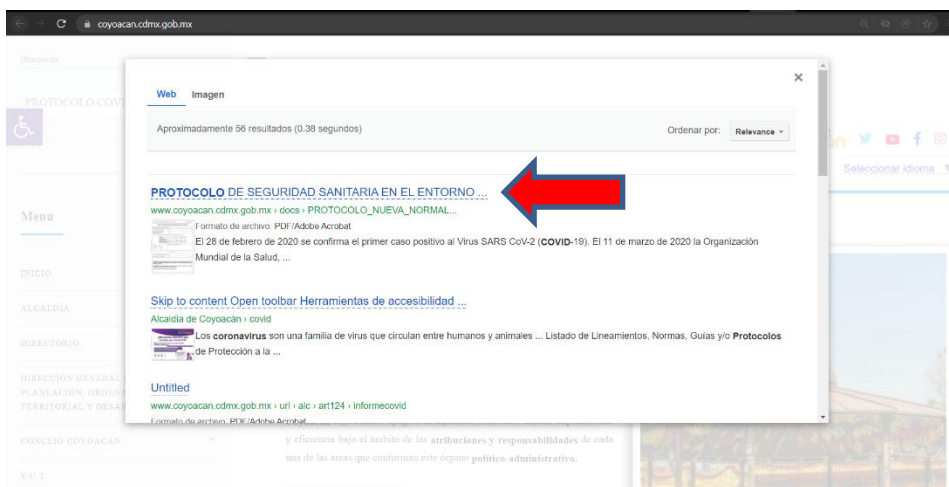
coyoacan.cdmx.gob.mx

Búsqueda

PROTOCOLO COV

Menu

INICIO

ALCALDÍA

DIRECTORIO

DIRECCIÓN GENERAL PLANEACIÓN, ORDENA TERRITORIAL Y DESAR

CONCEJO COYOACAN

VAUT

Seleccionar idioma

Web Imagen

×

Aproximadamente 56 resultados (0.38 segundos)

Ordenar por: Relevance

PROTOCOLO DE SEGURIDAD SANITARIA EN EL ENTORNO ...

www.coyoacan.cdmx.gob.mx › docs › PROTOCOLO_NUEVA_NORMAL...

Formato de archivo: PDF/Adobe Acrobat

El 28 de febrero de 2020 se confirma el primer caso positivo al Virus SARS CoV-2 (COVID-19). El 11 de marzo de 2020 la Organización Mundial de la Salud, ...

Skip to content Open toolbar Herramientas de accesibilidad ...

Alcaldía de Coyoacán › covid

Los coronavirus son una familia de virus que circulan entre humanos y animales ... Listado de Lineamientos, Normas, Guías y/o Protocolos de Protección a la ...

Untitled

www.coyoacan.cdmx.gob.mx › url › alc › art124 › informecovid

Formato de archivo: PDF/Adobe Acrobat

y eficiencia bajo el ámbito de las atribuciones y responsabilidades de cada una de las áreas que conforman este órgano político-administrativo.